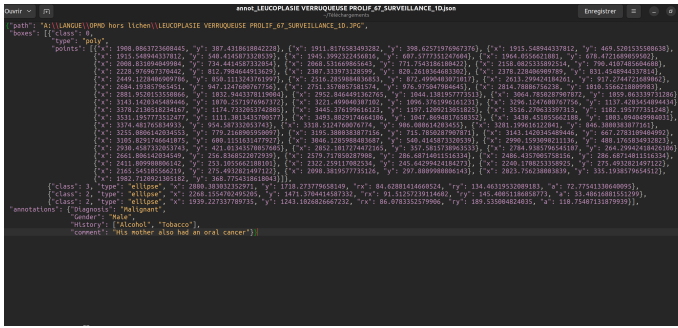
Ouvrir ⌄ annot_LEUCOPLASIE VERRUQUEUSE PROLIF_67_SURVEILLANCE_1D.json ~/Téléchargements Enregistrer ≡ – ×

{"path": "A:\\LANGUE\\DPMD hors lichen\\LEUCOPLASIE VERRUQUEUSE PROLIF_67_SURVEILLANCE_1D.JPG",
"boxes": [{"class": 0,
"type": "poly",
"points": [{"x": 1908.8063725608445, "y": 387.4318610842228}, {"x": 1911.8176583493282, "y": 398.6257197696737}, {"x": 1915.548944337012, "y": 469.5201535508638}, {"x": 1915.548944337012, "y": 540.4145873320539}, {"x": 1945.3992322456816, "y": 607.5777351247604}, {"x": 1964.0556621881, "y": 678.4721689059502}, {"x": 2008.831094049904, "y": 734.4414587332054}, {"x": 2068.5316698656443, "y": 771.7543186180422}, {"x": 2158.0825335892514, "y": 790.4107485604608}, {"x": 2228.976967370442, "y": 812.7984644913629}, {"x": 2307.333973128599, "y": 828.2618364683302}, {"x": 2378.228406909789, "y": 831.4548944337014}, {"x": 2449.1228406909798, "y": 850.1113243761997}, {"x": 2516.2859884836853, "y": 872.4990403071017}, {"x": 2613.299424184261, "y": 917.2744721689052}, {"x": 2684.193857965451, "y": 947.1247600767758}, {"x": 2751.357005758157, "y": 976.975047984645}, {"x": 2814.7888676538, "y": 1010.5566218809983}, {"x": 2881.9520153550866, "y": 1032.944337811900}, {"x": 2952.8464491362765, "y": 1044.1381957773515}, {"x": 3064.7850287907872, "y": 1059.063339731286}, {"x": 3143.1420345489446, "y": 1070.257197696737}, {"x": 3221.499040307102, "y": 1096.3761996161231}, {"x": 3296.1247600767756, "y": 1137.4203454894434}, {"x": 3378.2130518234167, "y": 1174.7332053742805}, {"x": 3445.376199616123, "y": 1197.1209213051825}, {"x": 3516.2706333973133, "y": 1182.1957773512485}, {"x": 3531.1957773512477, "y": 1111.3013435700577}, {"x": 3493.8829174664106, "y": 1047.869481765832}, {"x": 3430.4510556621888, "y": 1003.0940499040031}, {"x": 3374.481765834933, "y": 954.5873320537433}, {"x": 3318.5124760076774, "y": 906.0806142034555}, {"x": 3281.1996161228401, "y": 846.3800383877161}, {"x": 3255.0806142034553, "y": 779.2168905950097}, {"x": 3195.3800383877156, "y": 715.7850287907871}, {"x": 3143.1420345489446, "y": 667.2783109404992}, {"x": 3105.8291746641075, "y": 600.1151631477927}, {"x": 3046.1285988483687, "y": 540.4145873320539}, {"x": 2990.1593090211136, "y": 488.1765834932823}, {"x": 2930.4587332053747, "y": 421.01343570057605}, {"x": 2852.1017274472165, "y": 357.5815738963533}, {"x": 2784.938579654518, "y": 264.2994241842636}, {"x": 2661.8061420345549, "y": 256.8368522072939}, {"x": 2579.7178502879848, "y": 286.6871401151634}, {"x": 2486.4357005758156, "y": 286.6871401151634}, {"x": 2393.155086889142, "y": 253.1055662188098}, {"x": 2322.259117082533, "y": 216.7926295585412}, {"x": 2240.17082533589, "y": 223.7082533589254}, {"x": 2176.493282149712, "y": 219.04222648752412}, {"x": 2165.5451055566219, "y": 275.4932821497122}, {"x": 2098.381957773516, "y": 297.8809980806143}, {"x": 2023.756238003839, "y": 335.1938579654151}, {"x": 1982.712092130518, "y": 368.7754318618041}],
{"class": 3, "type": "ellipse", "x": 2880.303032352971, "y": 1718.273779658149, "rx": 84.62881414660524, "ry": 134.46319532089183, "a": 72.77541338640095},
{"class": 2, "type": "ellipse", "x": 2268.155470249526, "y": 1471.3704414587332, "rx": 91.51257231914602, "ry": 54.40851338658773, "a": 33.40616081151299},
{"class": 2, "type": "ellipse", "x": 1939.227337789735, "y": 1243.1026826667232, "rx": 86.07833525799006, "ry": 189.535004824035, "a": 118.7540713187993}]},
"annotations": {"Diagnosis": "Malignant",
"Gender": "Male",
"History": ["Alcohol", "Tobacco"],
"comment": "His mother also had an oral cancer"}}